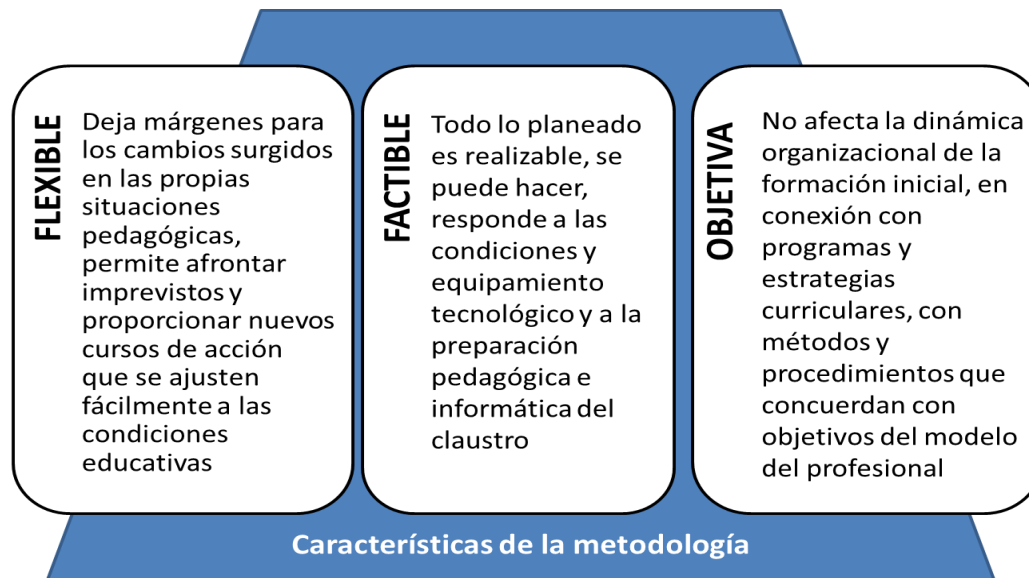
FLEXIBLE

Deja márgenes para los cambios surgidos en las propias situaciones pedagógicas, permite afrontar imprevistos y proporcionar nuevos cursos de acción que se ajusten fácilmente a las condiciones educativas

FACTIBLE

Todo lo planeado es realizable, se puede hacer, responde a las condiciones y equipamiento tecnológico y a la preparación pedagógica e informática del claustro

OBJETIVA

No afecta la dinámica organizacional de la formación inicial, en conexión con programas y estrategias curriculares, con métodos y procedimientos que concuerdan con objetivos del modelo del profesional

Características de la metodología